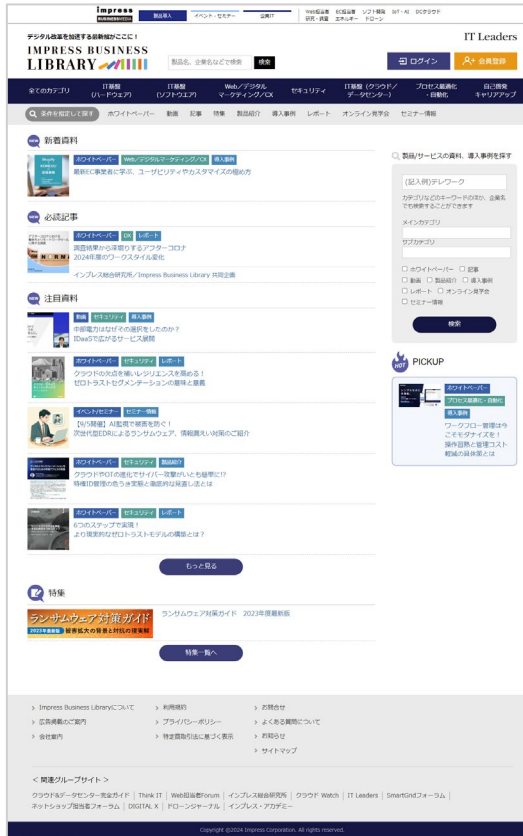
impress BUSINESS MEDIA | 製品導入 | イベント・セミナー | 企業IT | Web担当者 研究・調査 | EC担当者 エネルギー | ソフト開発 ドローン | IoT・AI | DX/クラウド

デジタル改革を加速する資料検索がここに！

IMPRESS BUSINESS LIBRARY

製品名、企業名などで検索 検索

IT Leaders

ログイン | 会員登録

全てのカテゴリ | IT基盤（ハードウェア） | IT基盤（ソフトウェア） | Web／デジタルマーケティング／CX | セキュリティ | IT基盤（クラウド／データセンター） | プロセス最適化・自動化 | 自己啓発キャリアアップ

条件を指定して探す | ホワイトペーパー | 動画 | 記事 | 特集 | 製品紹介 | 導入事例 | レポート | オンライン見学会 | セミナー情報

新着資料

ホワイトペーパー | Web/デジタルマーケティング/CX | 導入事例
最新EC事業者に学ぶ、ユーザビリティやカスタマイズの極め方

必読記事

ホワイトペーパー | DX | レポート
調査結果から深堀りするアフターコロナ
2024年度のワークスタイル変化

インプレス総合研究所／Impress Business Library 共同企画

注目資料

動画 | セキュリティ | 導入事例
中部電力はなぜその選択をしたのか？
IDaaSで広がるサービス展開

ホワイトペーパー | セキュリティ | レポート
クラウドの欠点を補いレジリエンスを高める！
ゼロトラストセグメンテーションの重要と意義

イベント/セミナー | セミナー情報
【6/5開催】AI監視で被害を防ぐ！
次世代型EDRによるランサムウェア、情報漏えい対策のご紹介

ホワイトペーパー | セキュリティ | 製品紹介
クラウドやIoTの進化でサイバー攻撃がいっそう巧妙に!?
特権ID管理の危うさ実態と徹底的な見直しとは

ホワイトペーパー | セキュリティ | レポート
6つのステップで実践！
より現実的なゼロトラストモデルの構築とは？

もっと見る

特集

ランサムウェア対策ガイド 2023年度最新版 被害拡大の背景と対処の最新解
ランサムウェア対策ガイド 2023年度最新版

特集一覧へ

製品/サービスの資料、導入事例を探す

(記入例)テレワーク

カテゴリなどのキーワードのほか、企業名でも検索することができます

メインカテゴリ

サブカテゴリ

□ ホワイトペーパー □ 記事
□ 動画 □ 製品紹介 □ 導入事例
□ レポート □ オンライン見学会
□ セミナー情報

検索

HOT PICKUP

ホワイトペーパー | プロセス最適化・自動化 | 導入事例
ワークフロー管理は今こそモダナイズを！操作習熟と管理コスト軽減の具体策とは

> Impress Business Libraryについて
> 広告掲載のご案内
> 会社案内
> 利用規約
> プライバシーポリシー
> 特定商取引法に基づく表示
> お問合せ
> よくある質問について
> お知らせ
> サイトマップ

< 関連グループサイト >
クラウド&データセンター完全ガイド | Think IT | Web担当者Forum | インプレス総合研究所 | クラウド Watch | IT Leaders | SmartGridフォーラム | ネットショップ担当者フォーラム | DIGITAL X | ドローンジャーナル | インプレス・アカデミー

Copyright ©2024 Impress Corporation. All rights reserved.